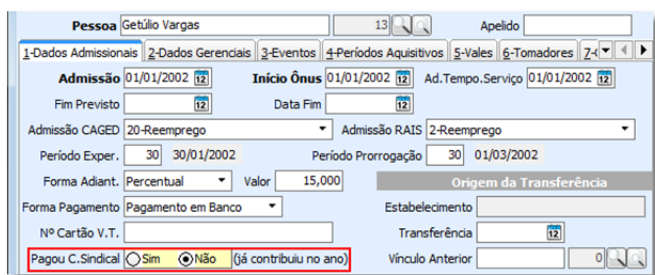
Pessoa Getúlio Vargas 13 Apelido

1-Dados Admissionais 2-Dados Gerenciais 3-Eventos 4-Períodos Aquisitivos 5-Vales 6-Tomadores 7-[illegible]

Admissão 01/01/2002 Início Ônus 01/01/2002 Ad.Tempo.Serviço 01/01/2002

Fim Previsto Data Fim

Admissão CAGED 20-Reemprego Admissão RAIS 2-Reemprego

Período Exper. 30 30/01/2002 Período Prorrogação 30 01/03/2002

Forma Adiant. Percentual Valor 15,000

Origem da Transferência

Forma Pagamento Pagamento em Banco Estabelecimento

Nº Cartão V.T. Transferência

Pagou C.Sindical Sim Não (já contribuiu no ano) Vínculo Anterior 0